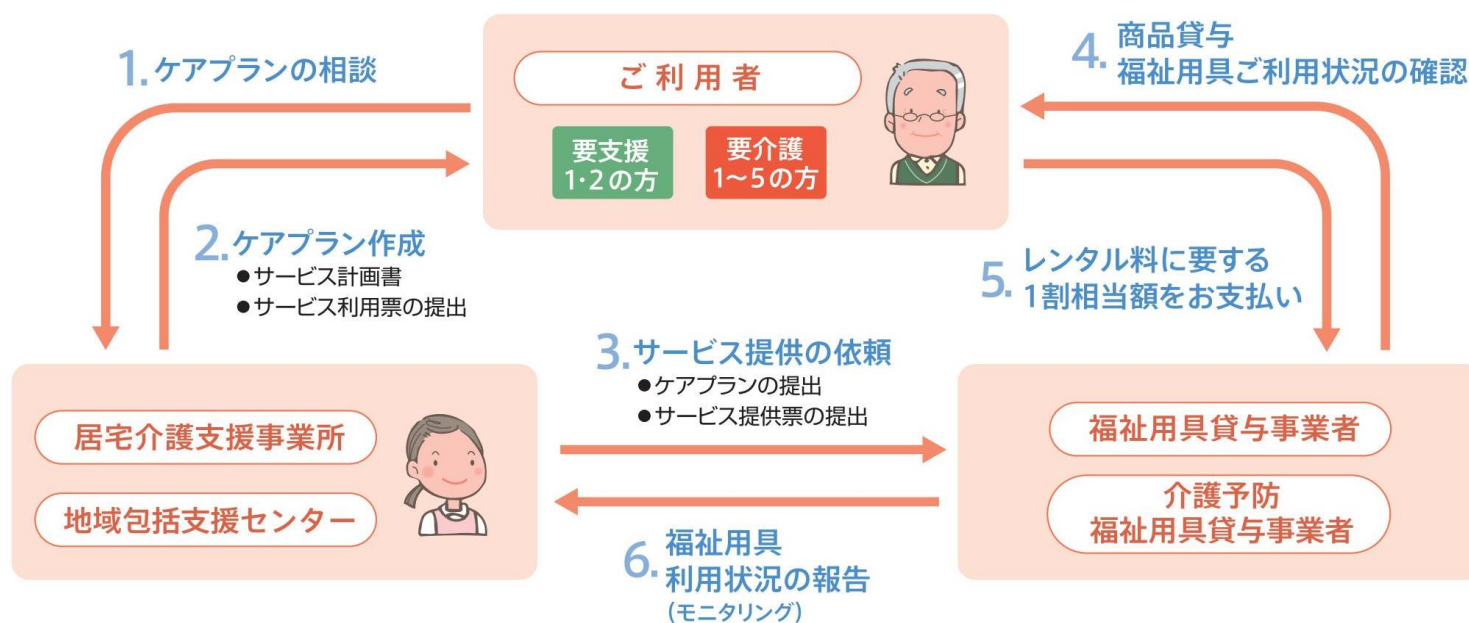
1. ケアプランの相談

ご利用者

要支援
1·2の方

要介護
1〜5の方

4. 商品貸与
福祉用具ご利用状況の確認

2. ケアプラン作成
●サービス計画書
●サービス利用票の提出

5. レンタル料に要する
1割相当額をお支払い

3. サービス提供の依頼
●ケアプランの提出
●サービス提供票の提出

居宅介護支援事業所

地域包括支援センター

福祉用具貸与事業者

介護予防
福祉用具貸与事業者

6. 福祉用具
利用状況の報告
(モニタリング)